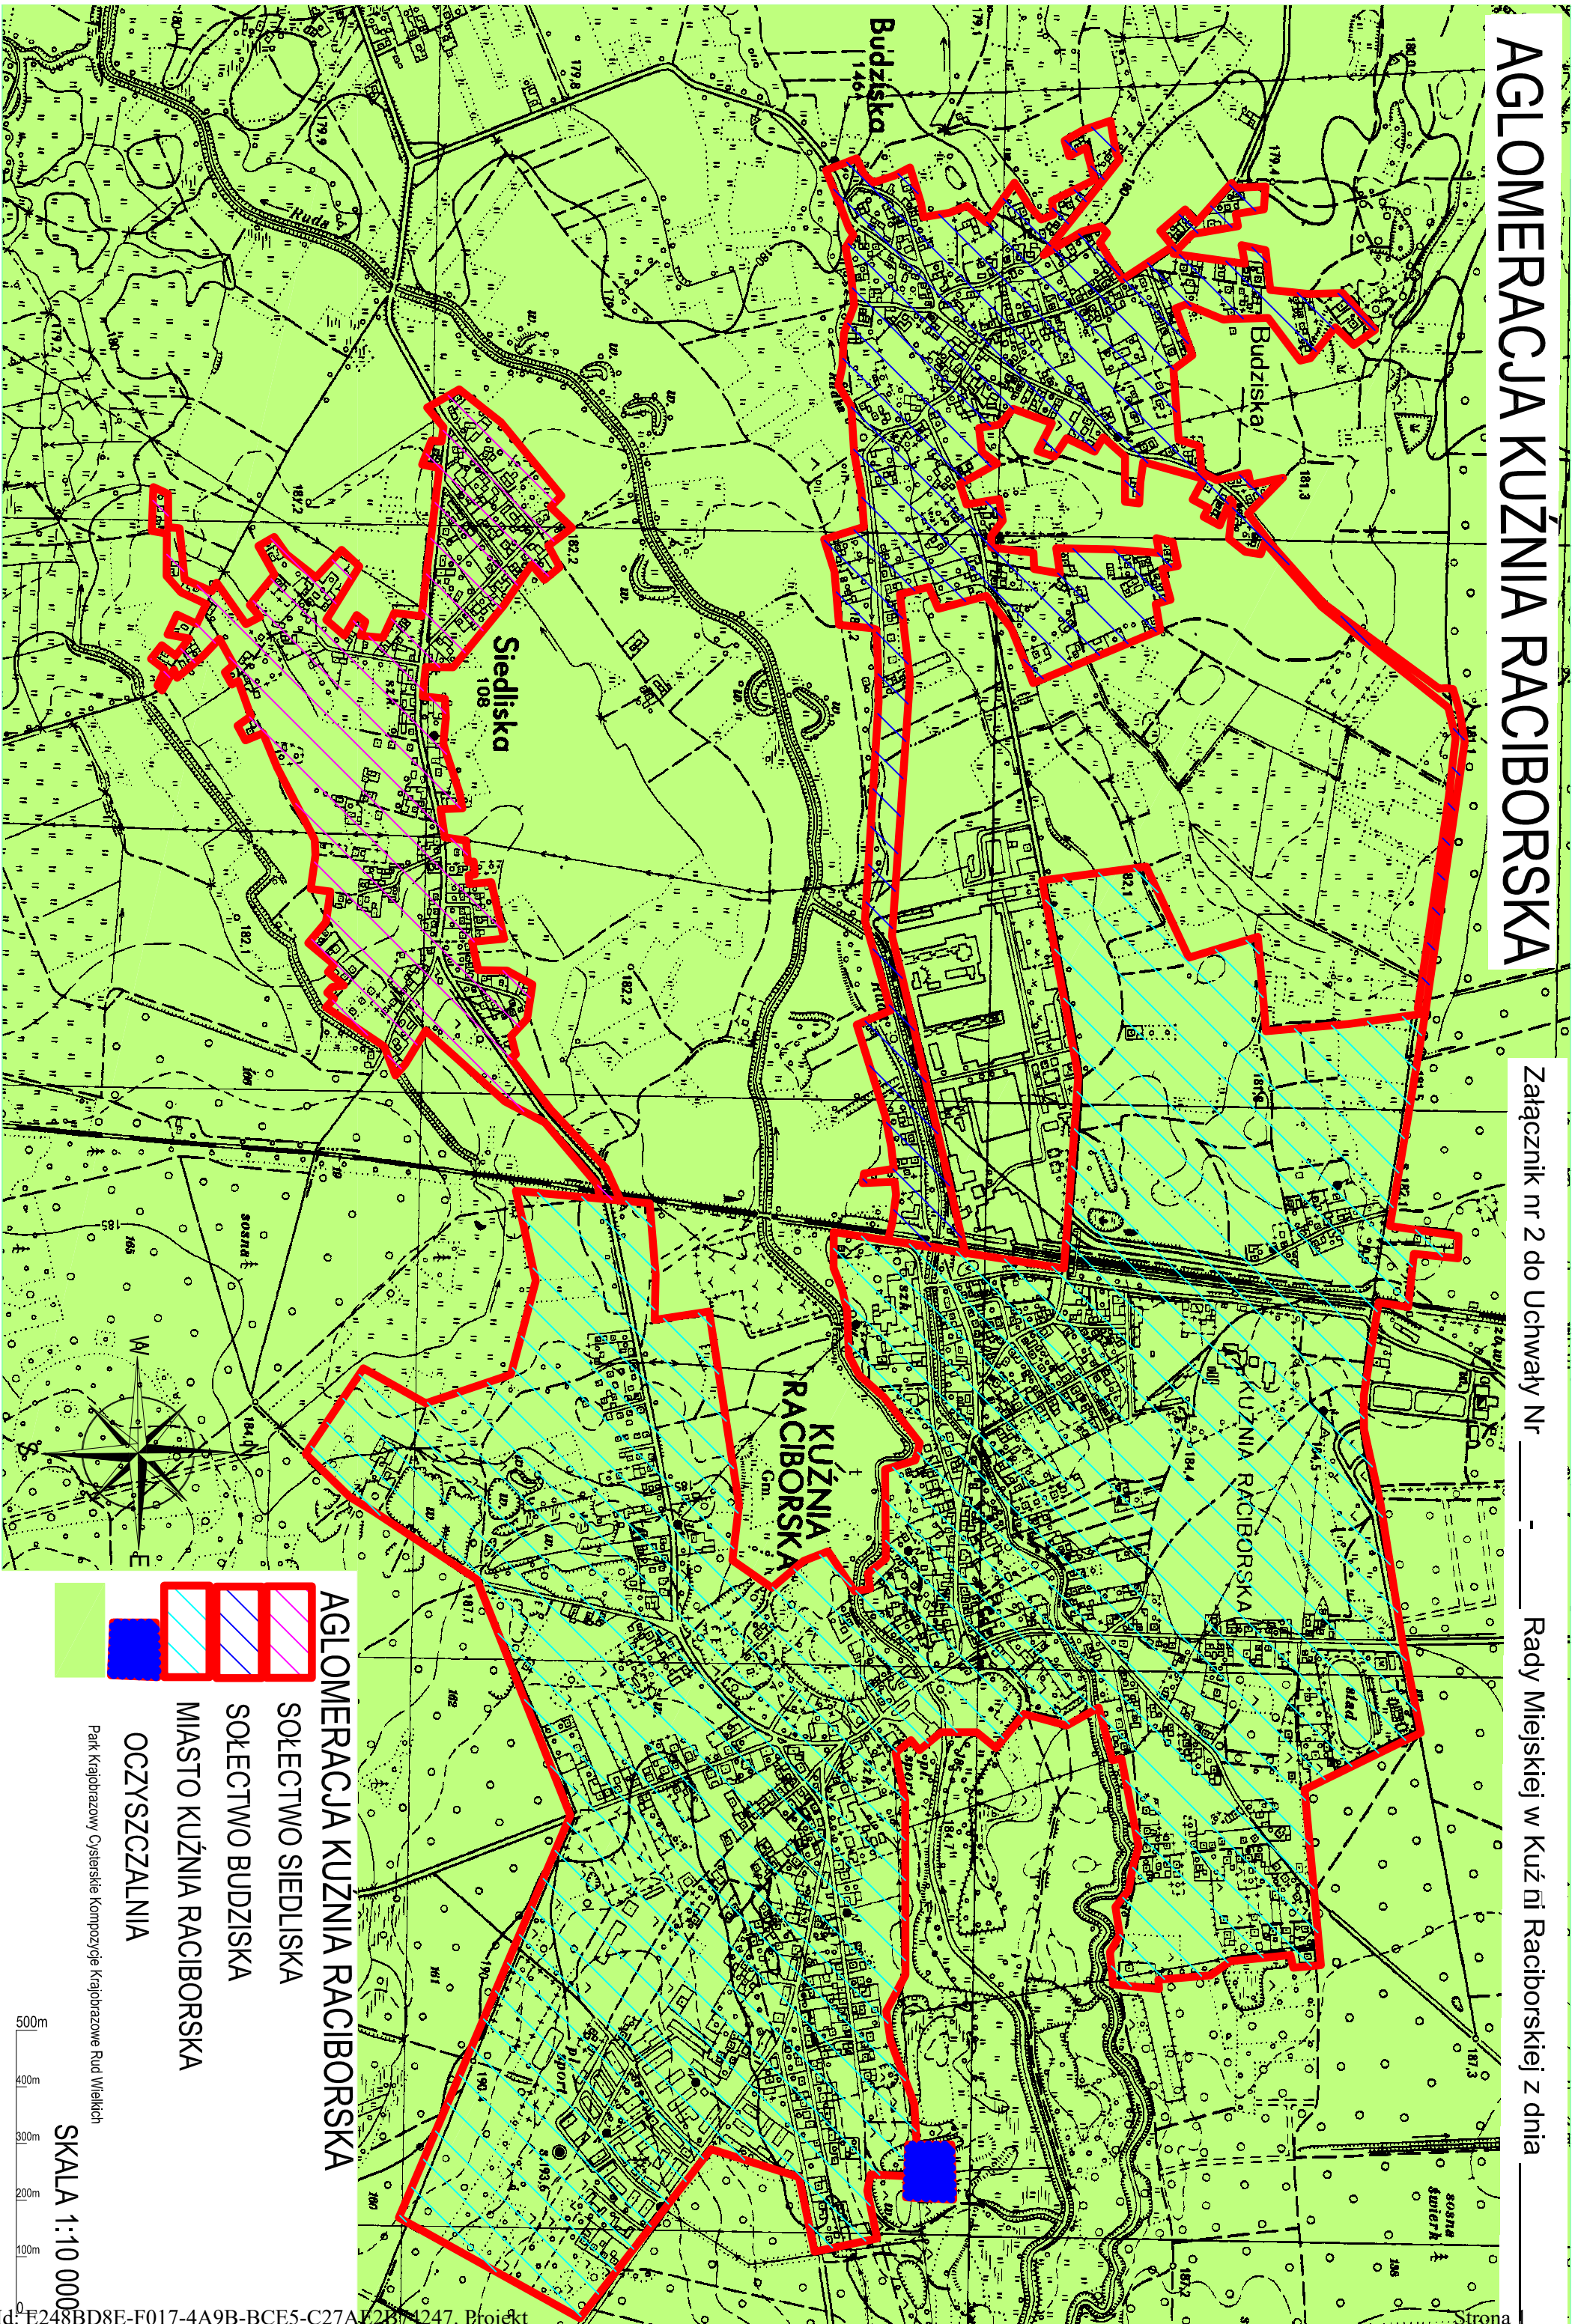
AGLOMERACJA KUŹNIA RACIBORSKA

Załącznik nr 2 do Uchwały Nr ____ - ____ Rady Miejskiej w Kuźni Raciborskiej z dnia ____

Budziska
146
Budziska
Siedliska
108
KUŹNIA RACIBORSKA
Gm.
KUŹNIA RACIBORSKA
Ruda
179,8
179,9
180
181,3
182,2
182,1
182,2
185
184
181,6
187,3
W
E

AGLOMERACJA KUŹNIA RACIBORSKA
SOŁECTWO SIEDLISKA
SOŁECTWO BUDZISKA
MIASTO KUŹNIA RACIBORSKA
OCZYSZCZALNIA
Park Krajobrazowy Cysterskie Kompozycje Krajobrazowe Rud Wielkich

SKALA 1:10 000
500m
400m
300m
200m
100m
0

Id: E248BD8E-F017-4A9B-BCE5-C27AE2B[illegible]4247. Projekt
Strona